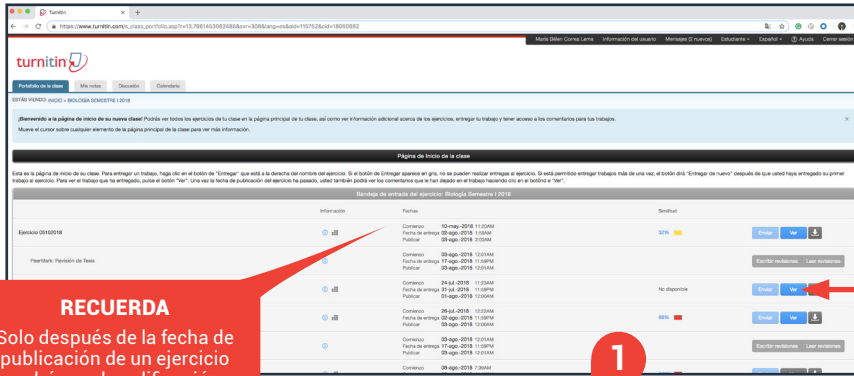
Turnitin

https://www.turnitin.com/s_class_portfolio.asp?r=13.7661453982486&svr=308&lang=es&aid=115752&cid=18050682

María Belén Correa Lema | Información del usuario | Mensajes (2 nuevos) | Estudiante ▾ | Español ▾ | ⓘ Ayuda | Cerrar sesión

turnitin

Portafolio de la clase | Mis notas | Discusión | Calendario

ESTÁS VIENDO: INICIO > BIOLOGÍA SEMESTRE I 2018

¡Bienvenido a la página de inicio de su nueva clase! Podrás ver todos los ejercicios de tu clase en la página principal de tu clase, así como ver información adicional acerca de los ejercicios, entregar tu trabajo y tener acceso a los comentarios para tus trabajos.

Mueve el cursor sobre cualquier elemento de la página principal de la clase para ver más información.

Página de Inicio de la clase

Esta es la página de inicio de su clase. Para entregar un trabajo, haga clic en el botón de "Entregar" que está a la derecha del nombre del ejercicio. Si el botón de Entregar aparece en gris, no se pueden realizar entregas al ejercicio. Si está permitido entregar trabajos más de una vez, el botón dirá "Entregar de nuevo" después de que usted haya entregado su primer trabajo al ejercicio. Para ver el trabajo que ha entregado, pulse el botón "Ver". Una vez la fecha de publicación del ejercicio ha pasado, usted también podrá ver los comentarios que le han dejado en el trabajo haciendo clic en el botón e "Ver".

Bandeja de entrada del ejercicio: Biología Semestre I 2018

| | Información | Fechas | Similitud | |
|---|---|---|---|---|
| Ejercicio 05102018 | | Comienzo 10-may.-2018 11:20AM Fecha de entrega 02-ago.-2018 1:59AM Publicar 03-ago.-2018 2:05AM | 32% | Enviar Ver |
| PeerMark: Revisión de Tesis | | Comienzo 03-ago.-2018 12:01AM Fecha de entrega 17-ago.-2018 11:59PM Publicar 03-ago.-2018 12:01AM | | Escribir revisiones Leer revisiones |
| | | Comienzo 24-jul.-2018 11:23AM Fecha de entrega 31-jul.-2018 11:59PM Publicar 01-ago.-2018 12:00AM | No disponible | Enviar Ver |
| | | Comienzo 26-jul.-2018 12:23AM Fecha de entrega 02-ago.-2018 11:59PM Publicar 03-ago.-2018 12:00AM | 98% | Enviar Ver |
| | | Comienzo 03-ago.-2018 12:01AM Fecha de entrega 17-ago.-2018 11:59PM Publicar 03-ago.-2018 12:01AM | | Escribir revisiones Leer revisiones |
| | | Comienzo 08-ago.-2018 7:38AM | | |

RECUERDA
Solo después de la fecha de publicación de un ejercicio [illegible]

1